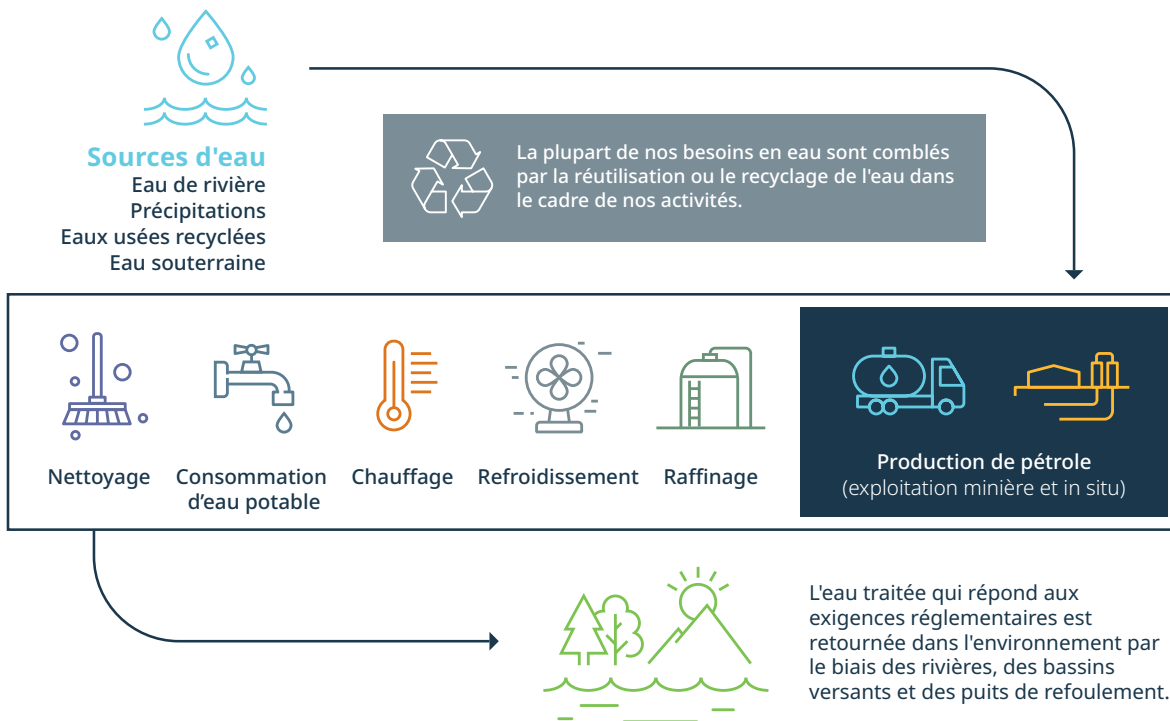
Sources d'eau
Eau de rivière
Précipitations
Eaux usées recyclées
Eau souterraine

La plupart de nos besoins en eau sont comblés par la réutilisation ou le recyclage de l'eau dans le cadre de nos activités.

Nettoyage

Consommation d'eau potable

Chauffage

Refroidissement

Raffinage

Production de pétrole
(exploitation minière et in situ)

L'eau traitée qui répond aux exigences réglementaires est retournée dans l'environnement par le biais des rivières, des bassins versants et des puits de refoulement.